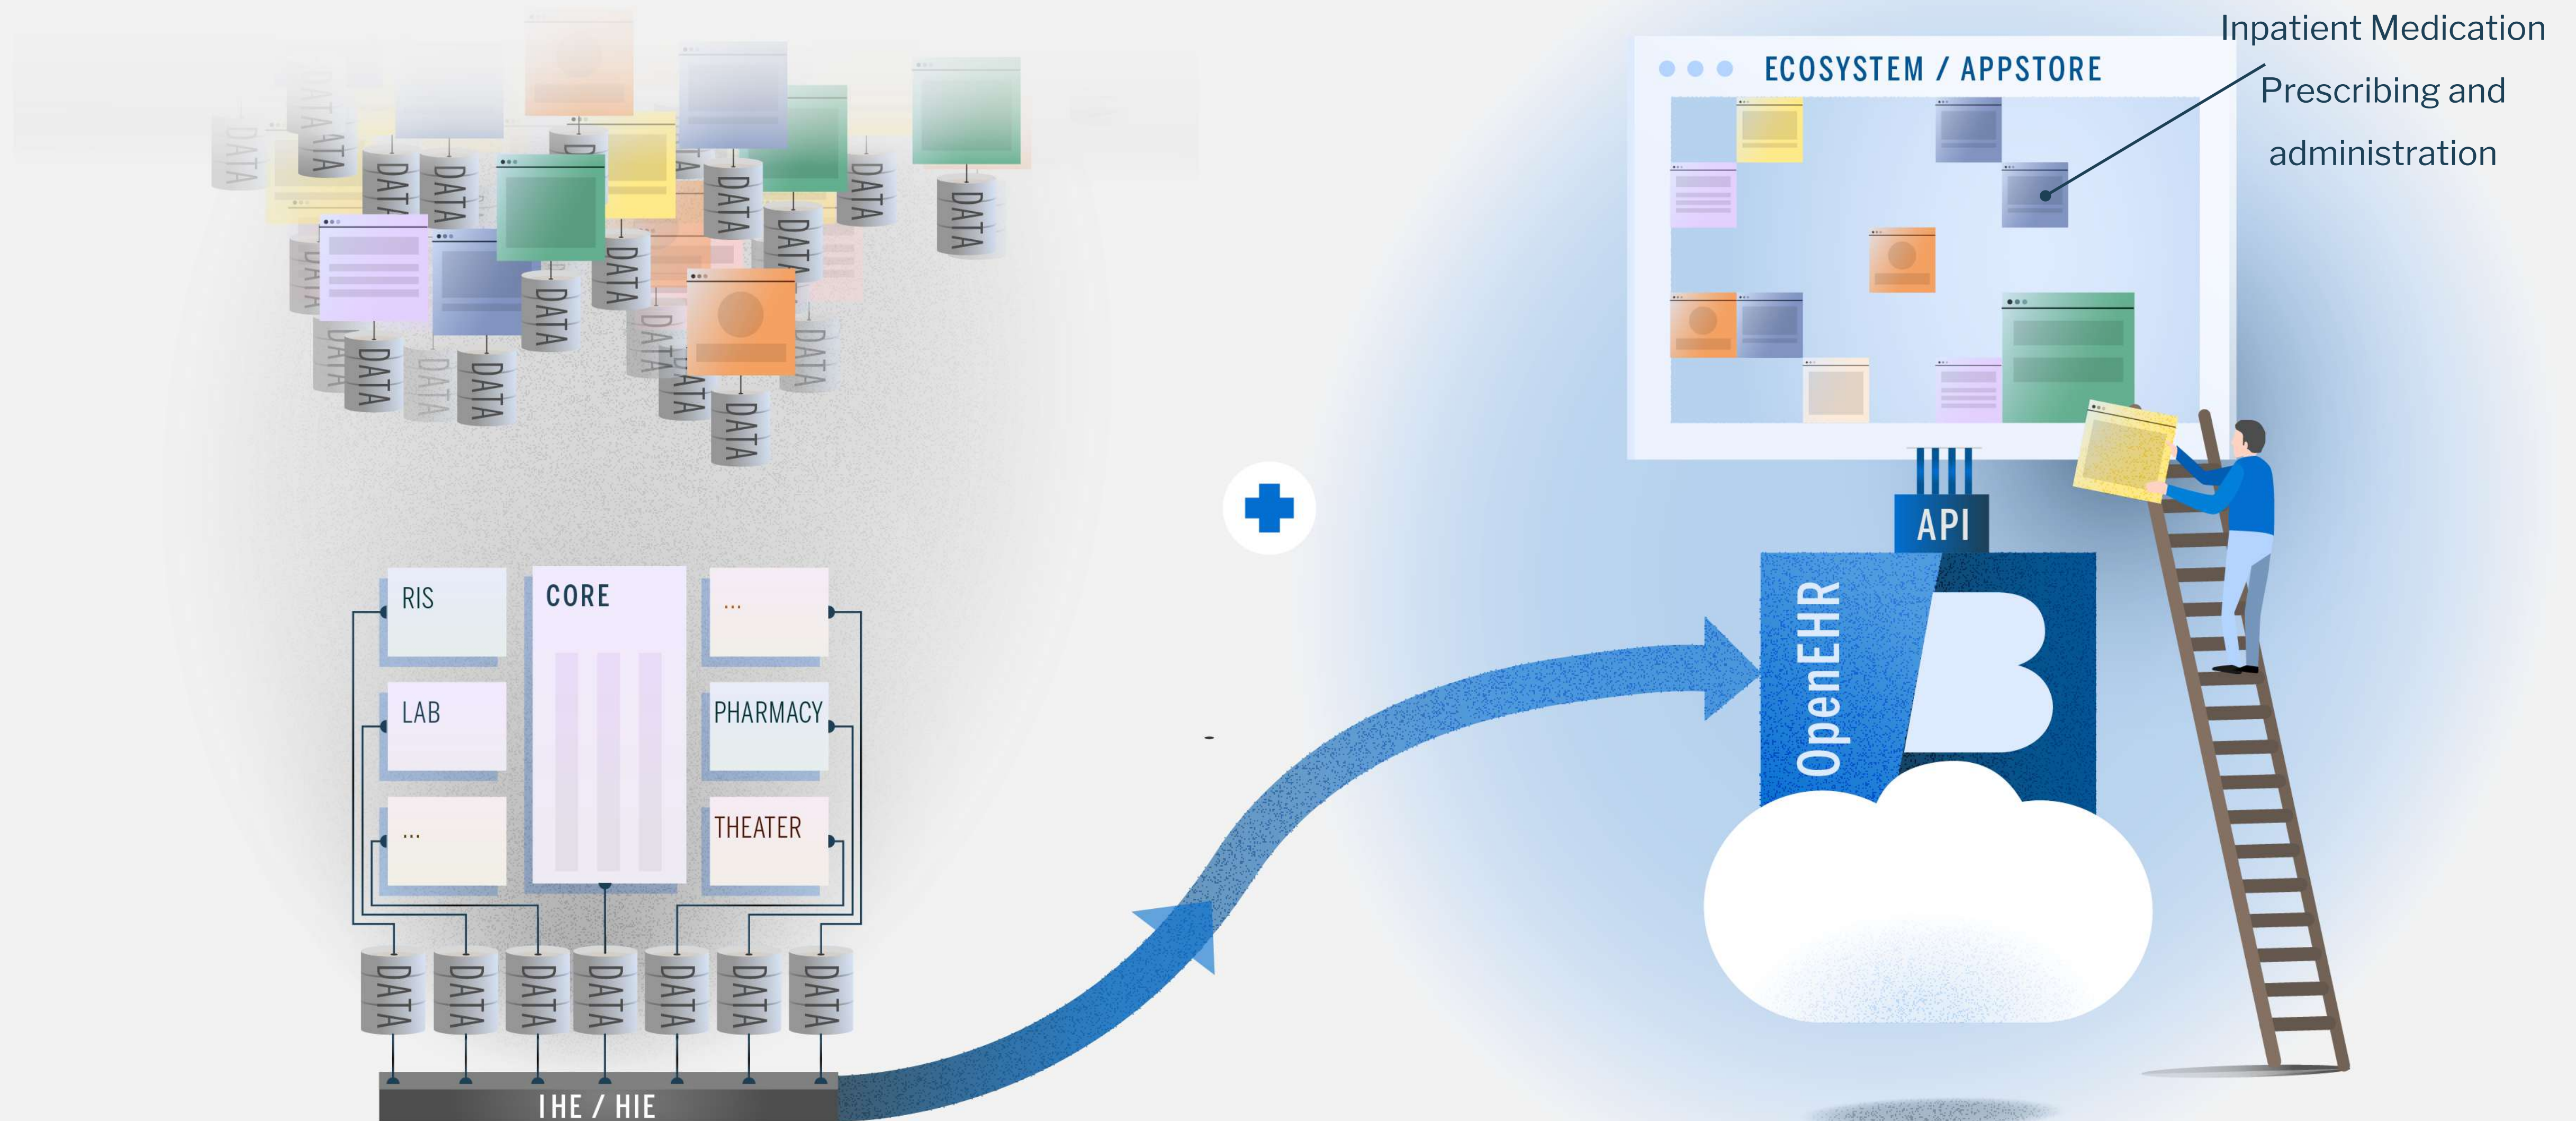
DATA DATA DATA DATA DATA DATA DATA DATA DATA DATA DATA DATA DATA DATA DATA DATA DATA DATA

ECOSYSTEM / APPSTORE

Inpatient Medication Prescribing and administration

RIS
CORE
...
LAB
PHARMACY
...
THEATER

DATA DATA DATA DATA DATA DATA DATA

IHE / HIE

API

OpenEHR